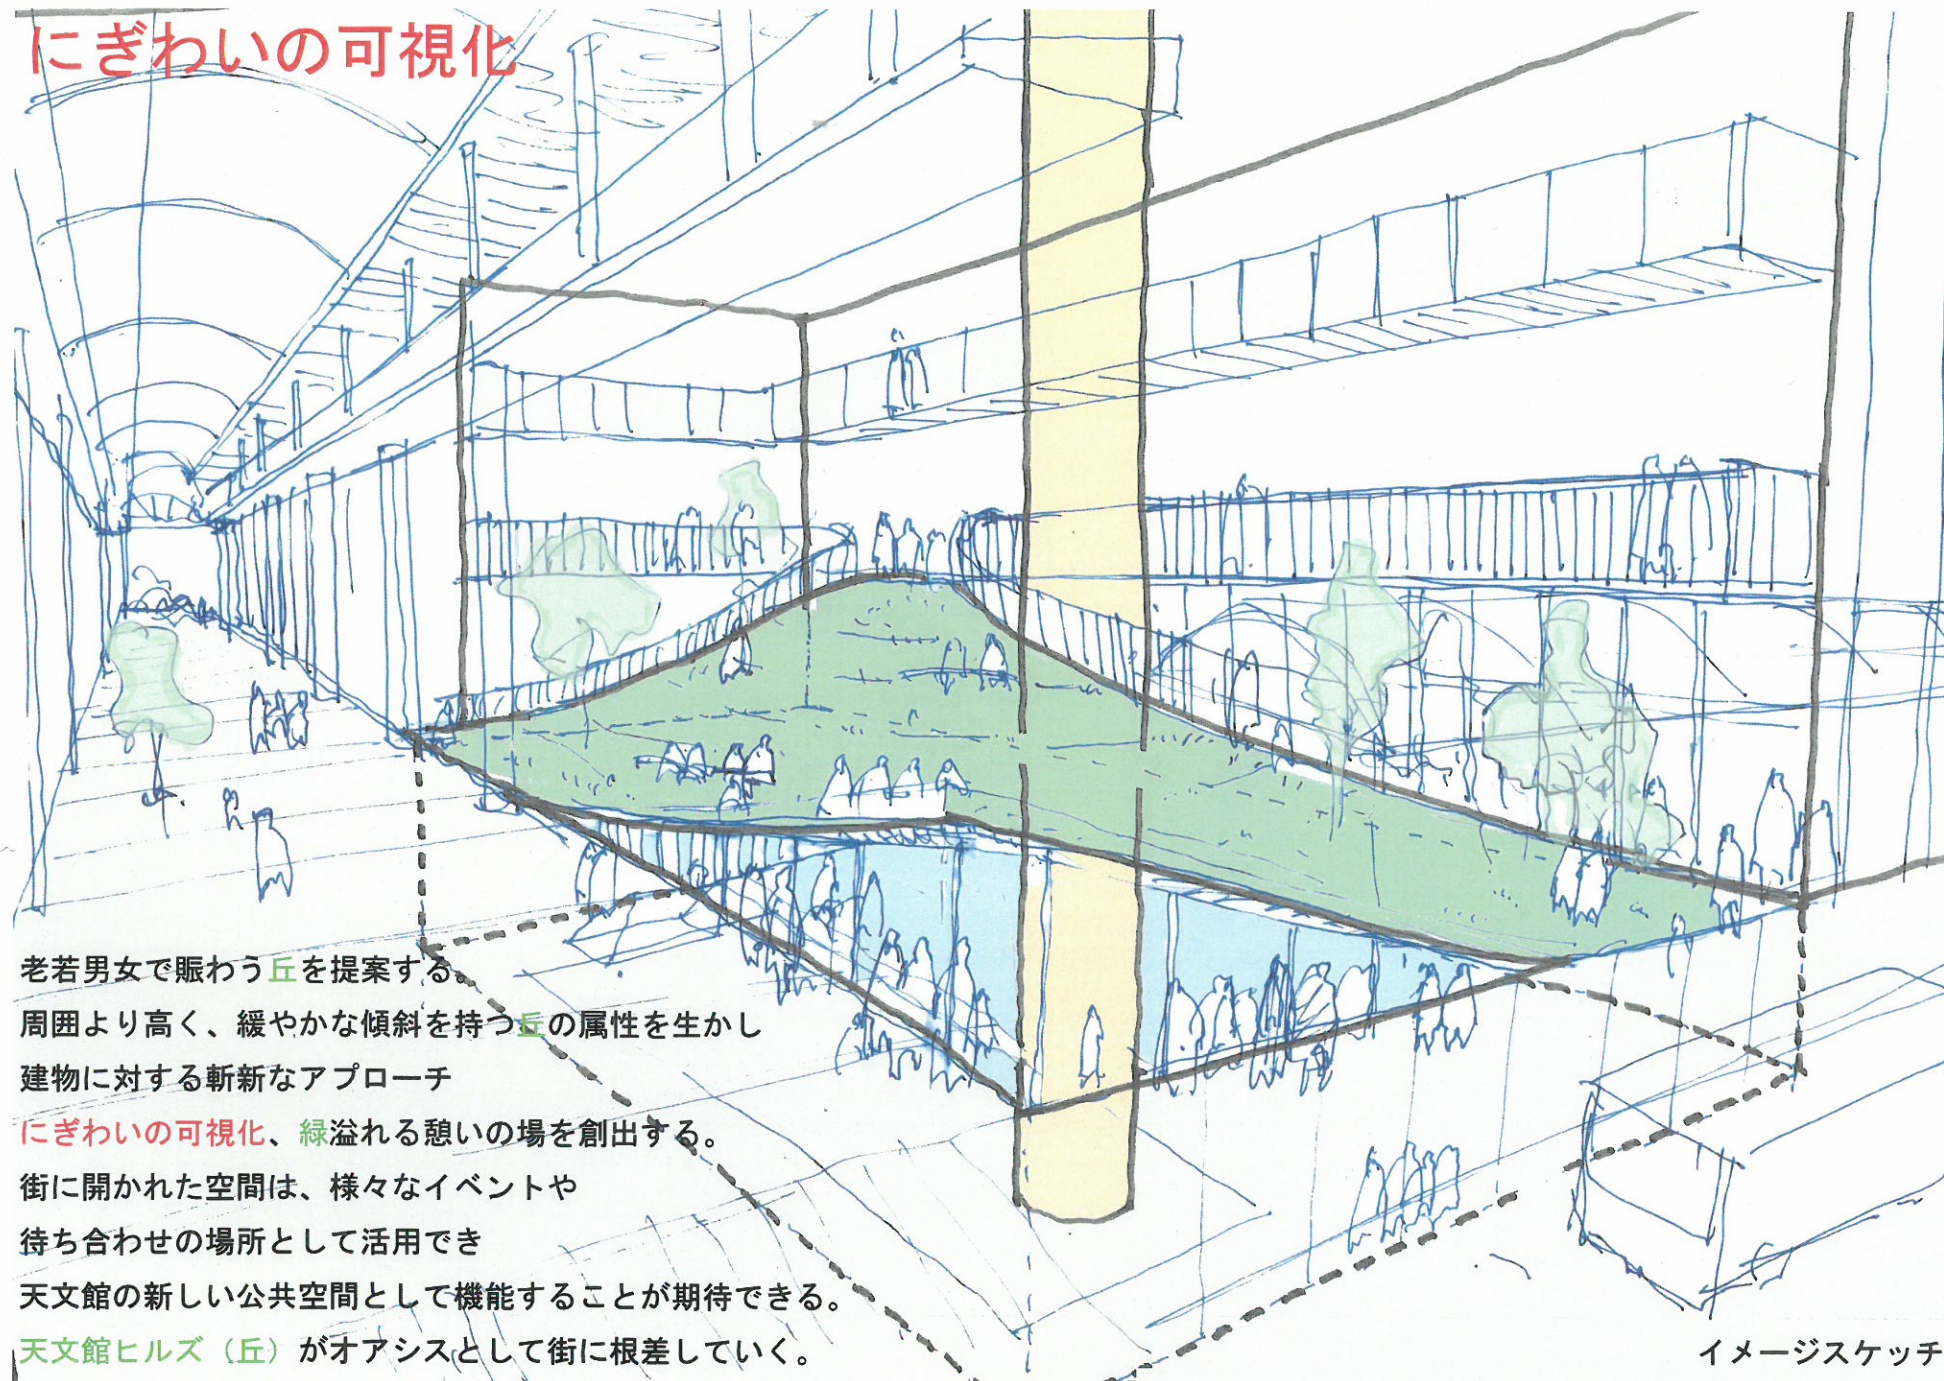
にぎわいの可視化

老若男女で賑わう丘を提案する。
周囲より高く、緩やかな傾斜を持つ丘の属性を生かし
建物に対する斬新なアプローチ
にぎわいの可視化、緑溢れる憩いの場を創出する。
街に開かれた空間は、様々なイベントや
待ち合わせの場所として活用でき
天文館の新しい公共空間として機能することが期待できる。
天文館ヒルズ（丘）がオアシスとして街に根差していく。

イメージスケッチ